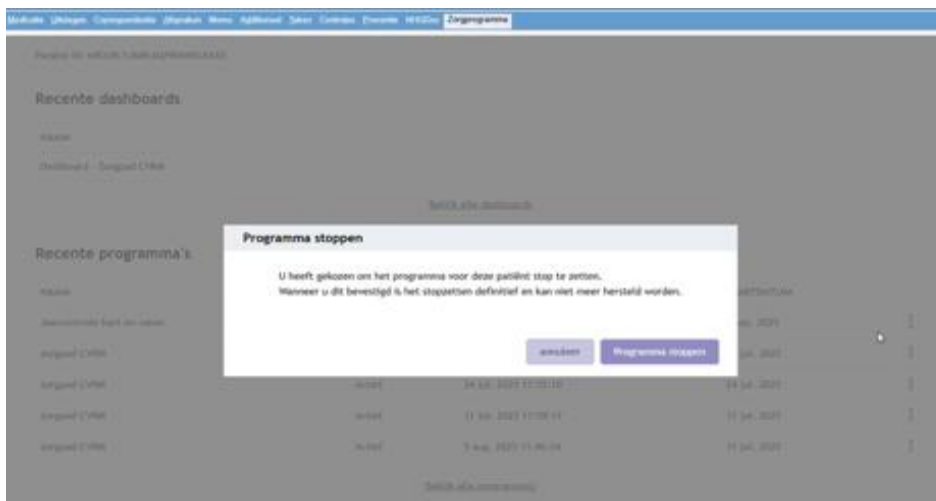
Medicatie Uitslagen Correspondentie Afspraken Memo Agfdienst Taken Contrôles Diversen HIS/Zoo Zorgprogramma

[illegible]

Recente dashboards

Naam

Dashboard - Zorgpad CVRM

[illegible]

Recente programma's

Naam

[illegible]

Zorgpad CVRM

Zorgpad CVRM | Actief | 24 jul. 2025 11:55:10 | 24 jul. 2025

Zorgpad CVRM | Actief | 31 jul. 2025 11:09:11 | 31 jul. 2025

Zorgpad CVRM | Actief | 5 aug. 2025 11:46:04 | 31 jul. 2025

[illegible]

Programma stoppen

U heeft gekozen om het programma voor deze patiënt stop te zetten.
Wanneer u dit bevestigd is het stopzetten definitief en kan niet meer hersteld worden.

Annuleer

Programma stoppen